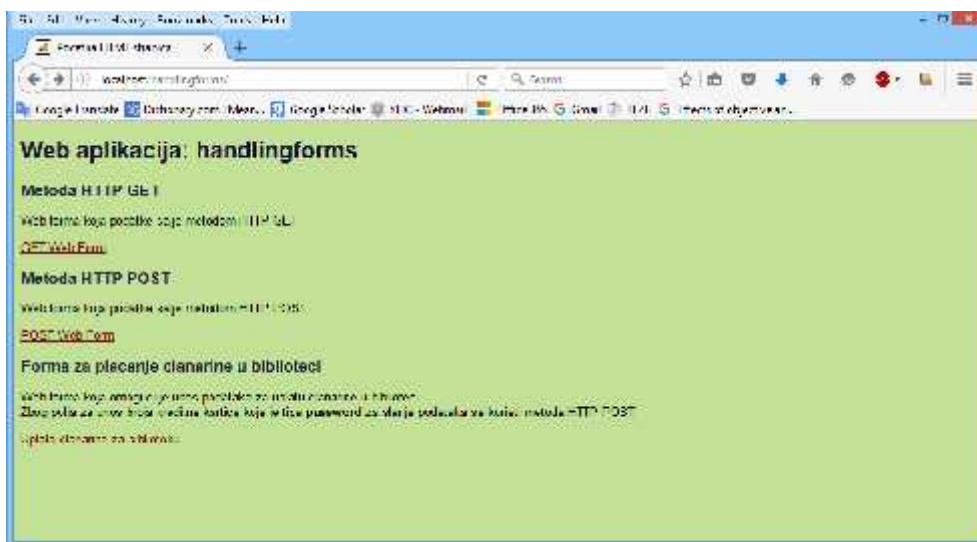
File Edit View History Bookmarks Tools Help

Forme u HTML-u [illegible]

localhost:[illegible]/handlingforms/

Search

Google Translate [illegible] Dictionary.com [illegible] Google Scholar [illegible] Webmail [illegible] Gmail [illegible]

Web aplikacija: handlingforms

Metoda HTTP GET

Web forma koja podatke salje metodom HTTP GET

GET Web Form

Metoda HTTP POST

Web forma koja podatke salje metodom HTTP POST

POST Web Form

Forma za placanje clanarine u bibilioteci

Web forma koja omogucuje unos podataka za uplatu clanarine u biblioteci.
Zbog polja za unos broja kreditne kartice koja je tipa password za slanje podataka se koristi metoda HTTP POST

Uplata clanarine za biblioteku